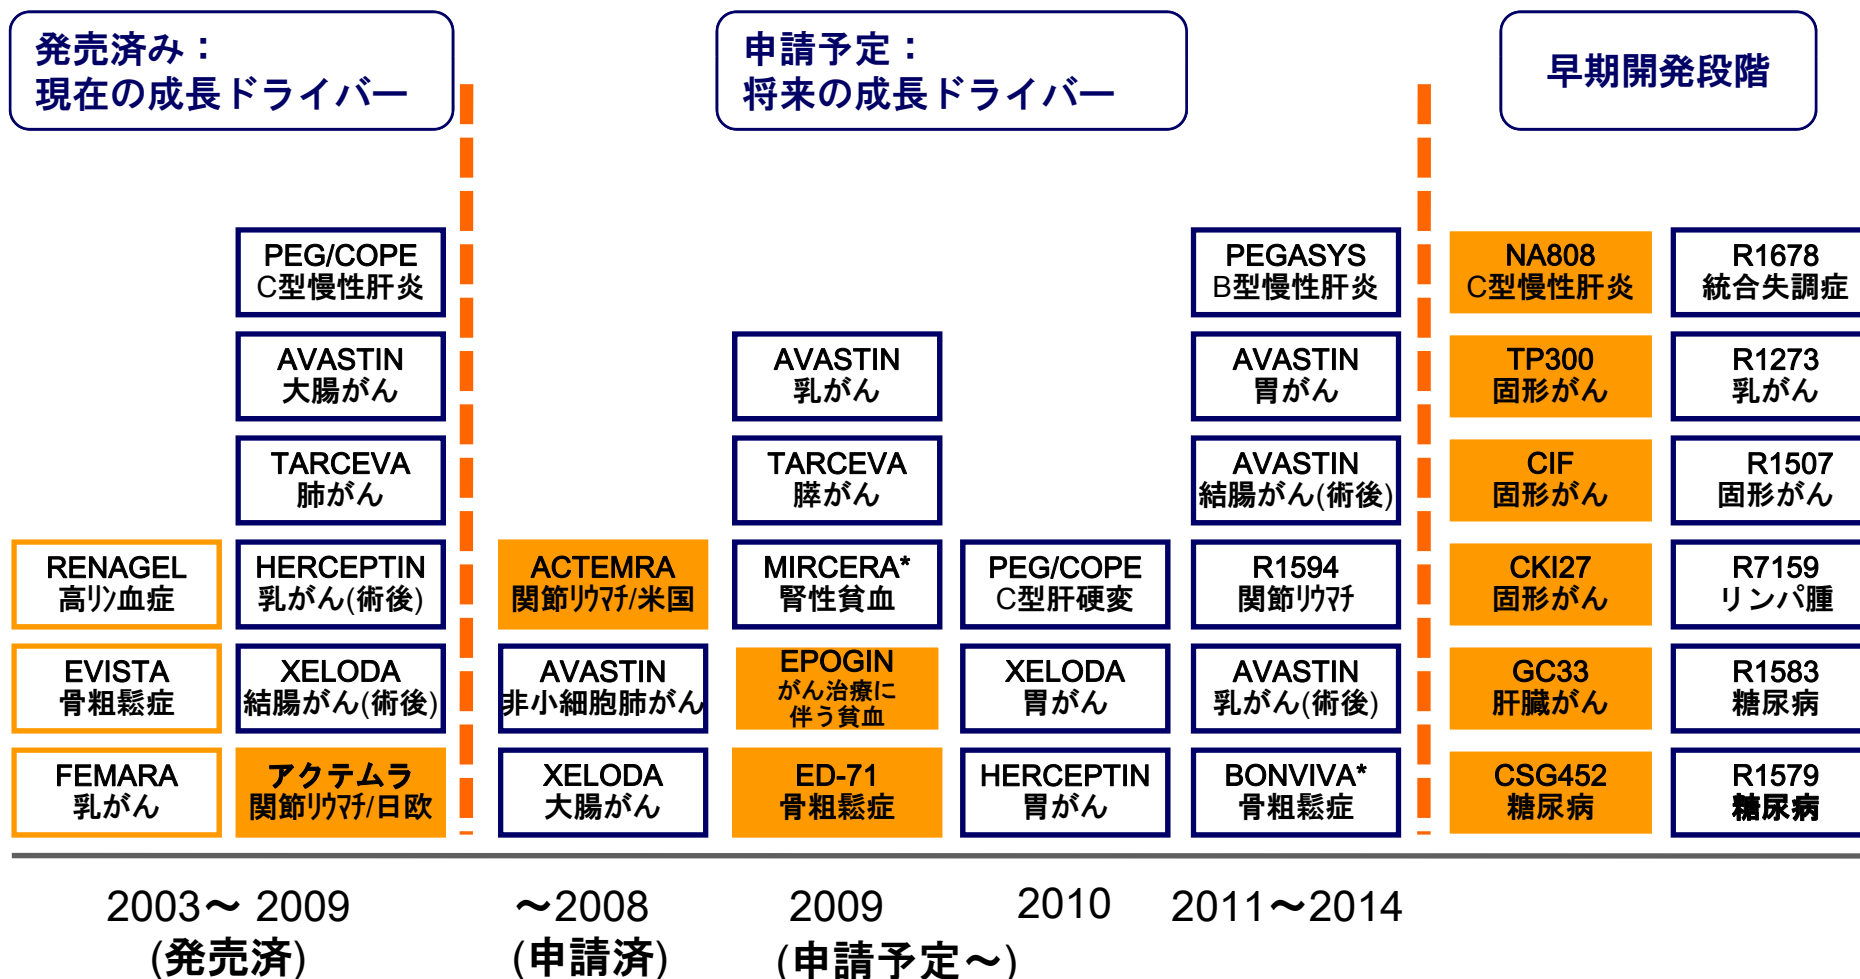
発売済み：
現在の成長ドライバー

申請予定：
将来の成長ドライバー

早期開発段階

RENAGEL
高リン血症

EVISTA
骨粗鬆症

FEMARA
乳がん

PEG/COPE
C型慢性肝炎

AVASTIN
大腸がん

TARCEVA
肺がん

HERCEPTIN
乳がん(術後)

XELODA
結腸がん(術後)

アクテムラ
関節リウマチ/日欧

ACTEMRA
関節リウマチ/米国

AVASTIN
非小細胞肺がん

XELODA
大腸がん

AVASTIN
乳がん

TARCEVA
膵がん

MIRCERA*
腎性貧血

EPOGIN
がん治療に
伴う貧血

ED-71
骨粗鬆症

PEG/COPE
C型肝硬変

XELODA
胃がん

HERCEPTIN
胃がん

PEGASYS
B型慢性肝炎

AVASTIN
胃がん

AVASTIN
結腸がん(術後)

R1594
関節リウマチ

AVASTIN
乳がん(術後)

BONVIVA*
骨粗鬆症

NA808
C型慢性肝炎

TP300
固形がん

CIF
固形がん

CKI27
固形がん

GC33
肝臓がん

CSG452
糖尿病

R1678
統合失調症

R1273
乳がん

R1507
固形がん

R7159
リンパ腫

R1583
糖尿病

R1579
糖尿病

2003～ 2009
(発売済)

～2008
(申請済)

2009
(申請予定～)

2010

2011～2014